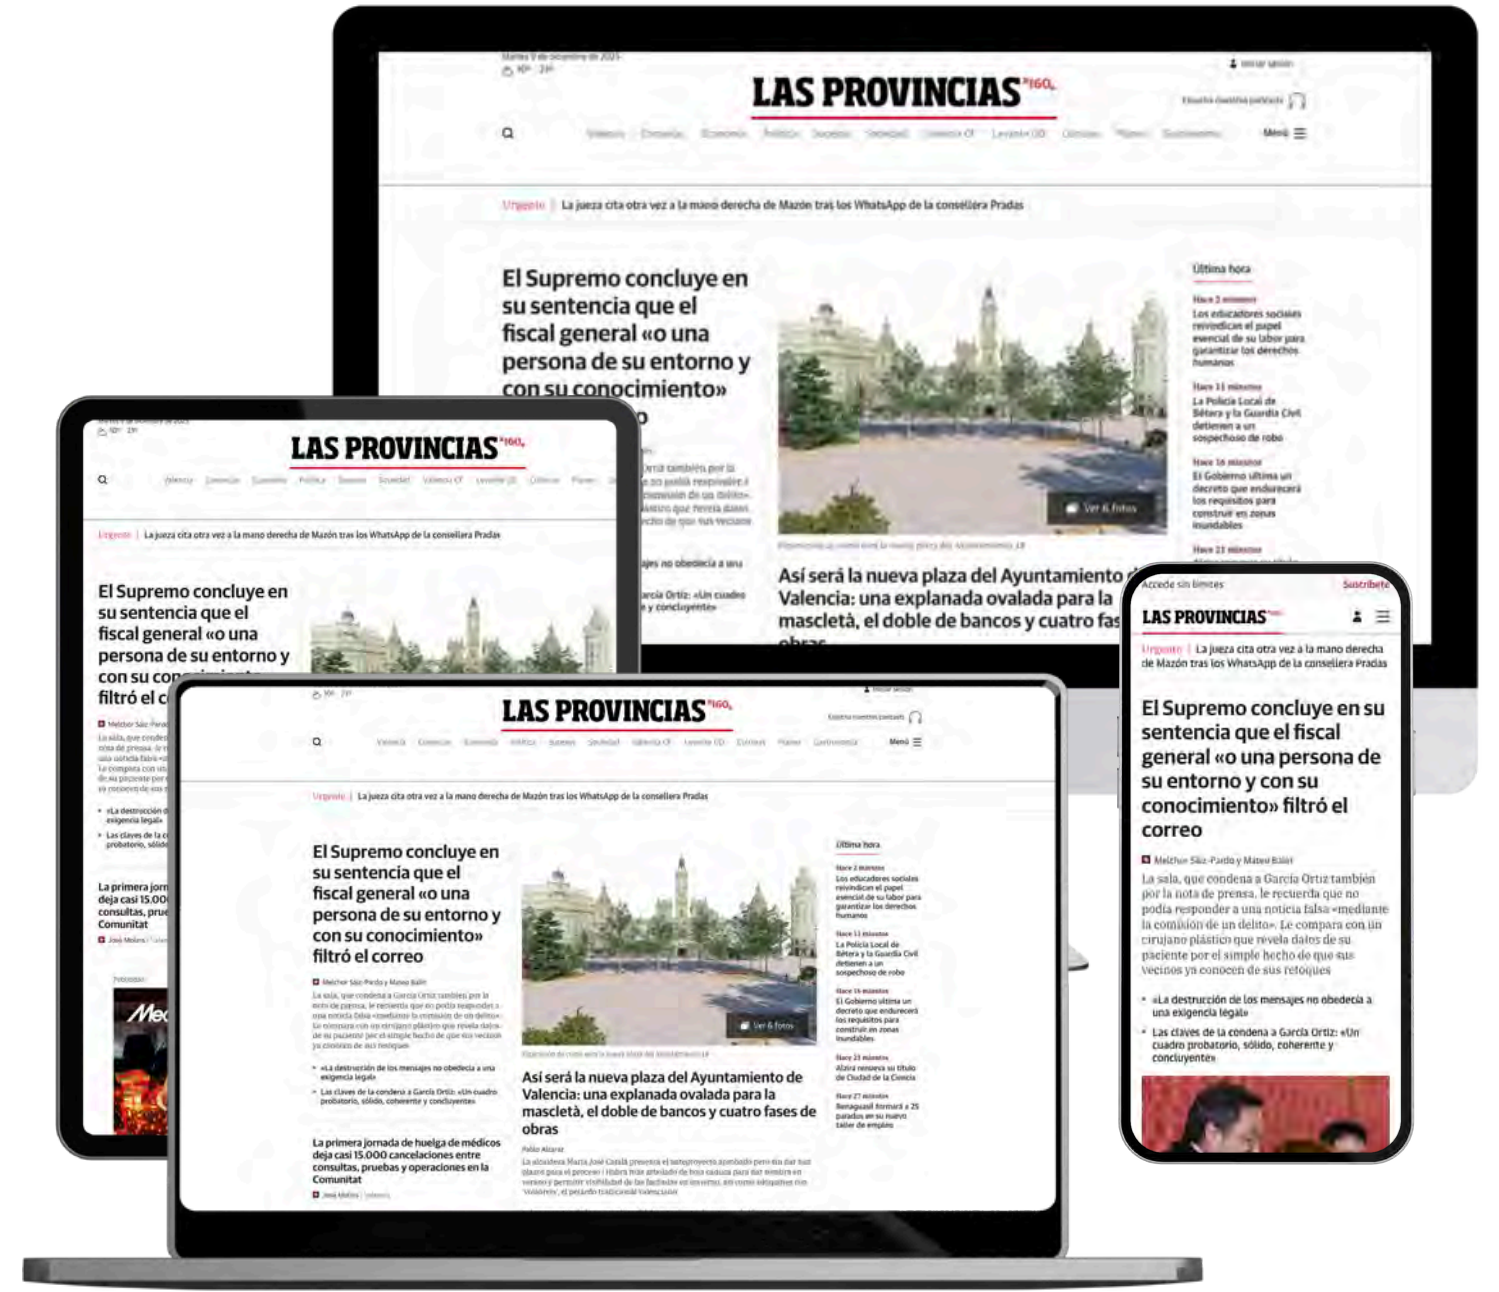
LAS PROVINCIAS 160

Menú

Urgente | La jueza cita otra vez a la mano derecha de Mazón tras los WhatsApp de la consellera Pradas

El Supremo concluye en su sentencia que el fiscal general «o una persona de su entorno y con su conocimiento» filtró el correo

Última hora

Hace 2 minutos
Los educadores sociales reivindican el papel esencial de su labor para garantizar los derechos humanos

Hace 11 minutos
La Policía Local de Bétera y la Guardia Civil detienen a un sospechoso de robo

Hace 16 minutos
El Gobierno ultima un decreto que endurecerá los requisitos para construir en zonas inundables

Hace 21 minutos

Ver 6 fotos

Así será la nueva plaza del Ayuntamiento de Valencia: una explanada ovalada para la mascletà, el doble de bancos y cuatro fases de obras

Accede sin límites
Suscríbete

LAS PROVINCIAS

Urgente | La jueza cita otra vez a la mano derecha de Mazón tras los WhatsApp de la consellera Pradas

El Supremo concluye en su sentencia que el fiscal general «o una persona de su entorno y con su conocimiento» filtró el correo

Melchor Sáiz-Pardo y Mateo Balín

La sala, que condena a García Ortiz también por la nota de prensa, le recuerda que no podía responder a una noticia falsa «mediante la comisión de un delito». Le compara con un cirujano plástico que revela datos de su paciente por el simple hecho de que sus vecinos ya conocen de sus retoques

«La destrucción de los mensajes no obedecía a una exigencia legal»

Las claves de la condena a García Ortiz: «Un cuadro probatorio, sólido, coherente y concluyente»

La primera jornada de huelga de médicos deja casi 15.000 cancelaciones entre consultas, pruebas y operaciones en la Comunitat

José Molins

Hace 23 minutos
Alzira renueva su título de Ciudad de la Ciencia

Hace 27 minutos
Benaguasil formará a 25 parados en su nuevo taller de empleo

Pablo Alcaraz